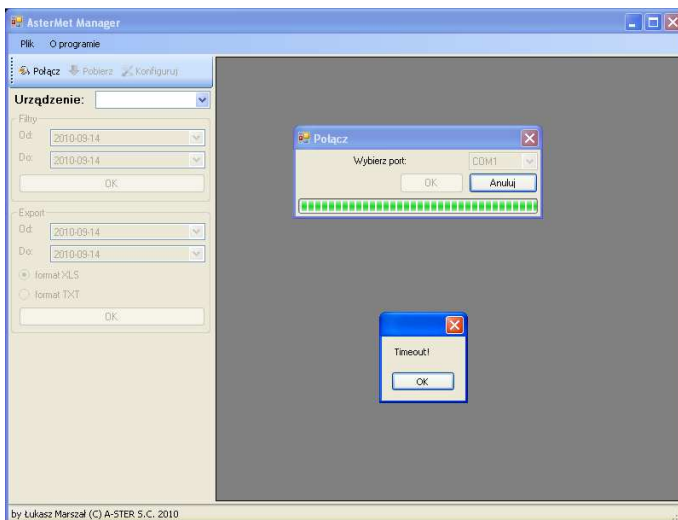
AsterMet Manager

Plik O programie

Połącz Pobierz Konfiguruj

Urządzenie:

Filtry
Od: 2010-09-14
Do: 2010-09-14
OK

Export
Od: 2010-09-14
Do: 2010-09-14
format XLS
format TXT
OK

Połącz
Wybierz port: COM1
OK Anuluj

Timeout!
OK

by Łukasz Marszał (C) A-STER S.C. 2010